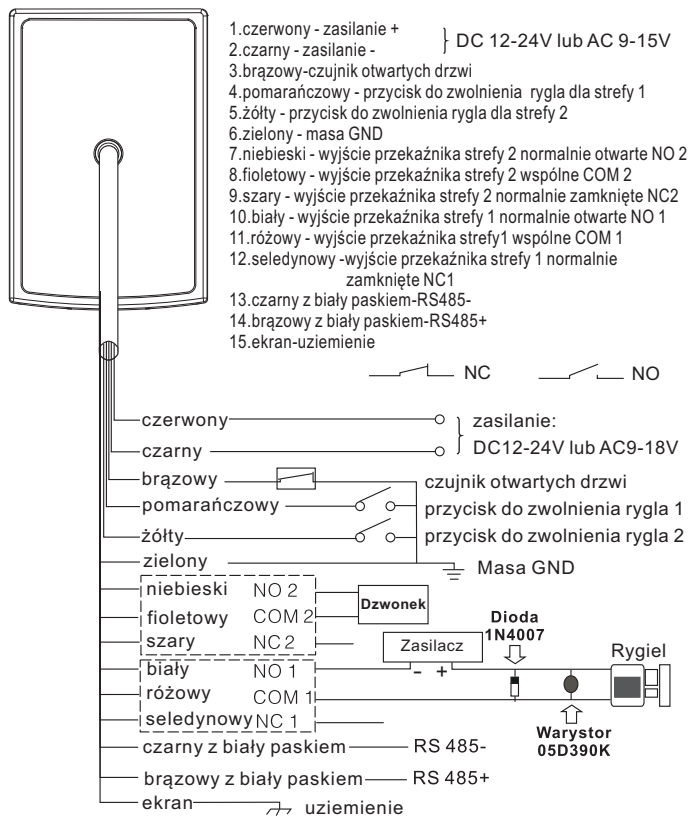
1.czerwony - zasilanie +
2.czarny - zasilanie -
DC 12-24V lub AC 9-15V
3.brązowy-czujnik otwartych drzwi
4.pomarańczowy - przycisk do zwolnienia rygla dla strefy 1
5.żółty - przycisk do zwolnienia rygla dla strefy 2
6.zielony - masa GND
7.niebieski - wyjście przekaźnika strefy 2 normalnie otwarte NO 2
8.fioletowy - wyjście przekaźnika strefy 2 wspólne COM 2
9.szary - wyjście przekaźnika strefy 2 normalnie zamknięte NC2
10.biały - wyjście przekaźnika strefy 1 normalnie otwarte NO 1
11.różowy - wyjście przekaźnika strefy1 wspólne COM 1
12.seledynowy -wyjście przekaźnika strefy 1 normalnie zamknięte NC1
13.czarny z biały paskiem-RS485-
14.brązowy z biały paskiem-RS485+
15.ekran-uziemienie

NC NO

czerwony
czarny
zasilanie:
DC12-24V lub AC9-18V
brązowy
czujnik otwartych drzwi
pomarańczowy
przycisk do zwolnienia rygla 1
żółty
przycisk do zwolnienia rygla 2
zielony
Masa GND
niebieski NO 2
fioletowy COM 2
szary NC 2
Dzwonek
Zasilacz
- +
Dioda 1N4007
Rygiel
biały NO 1
różowy COM 1
seledynowy NC 1
Warystor 05D390K
czarny z biały paskiem RS 485-
brązowy z biały paskiem RS 485+
ekran uziemienie